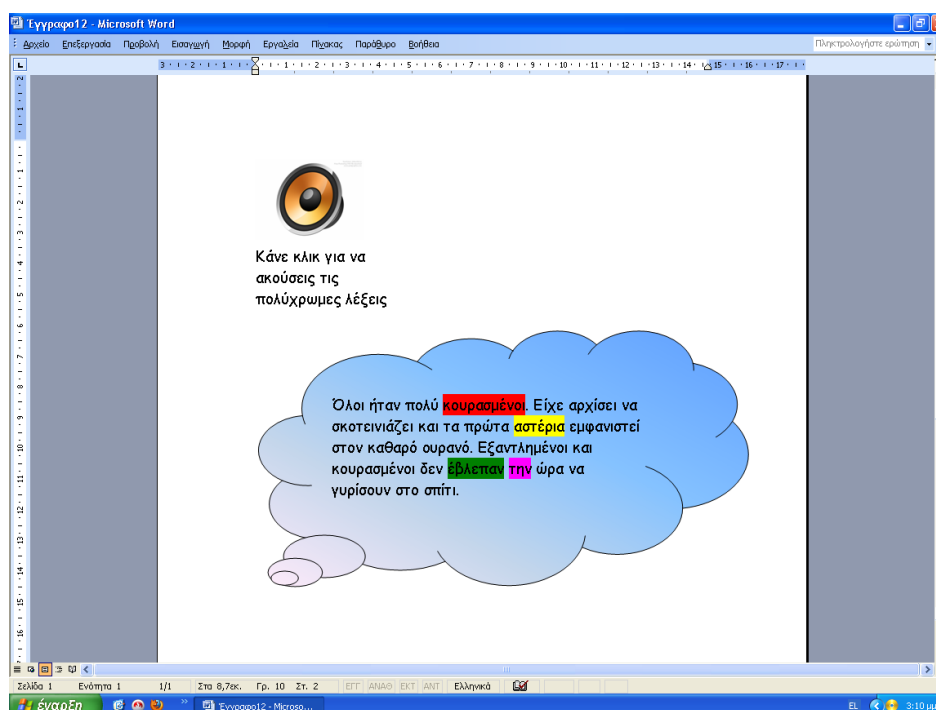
Έγγραφο12 - Microsoft Word

Αρχείο Επεξεργασία Προβολή Εισαγωγή Μορφή Εργαλεία Πίνακας Παράθυρο Βοήθεια

Πληκτρολογήστε ερώτηση

Κάνε κλικ για να ακούσεις τις πολύχρωμες λέξεις

Όλοι ήταν πολύ κουρασμένοι. Είχε αρχίσει να σκοτεινιάζει και τα πρώτα αστέρια εμφανιστεί στον καθαρό ουρανό. Εξαντλημένοι και κουρασμένοι δεν έβλεπαν την ώρα να γυρίσουν στο σπίτι.

Σελίδα 1 Ενότητα 1 1/1 Στα 8,7εκ. Γρ. 10 Στ. 2 ΕΓΓ ΑΝΑΘ ΕΚΤ ΑΝΤ Ελληνικά

έναρξη Έγγραφο12 - Microso... EL 3:10 μμ